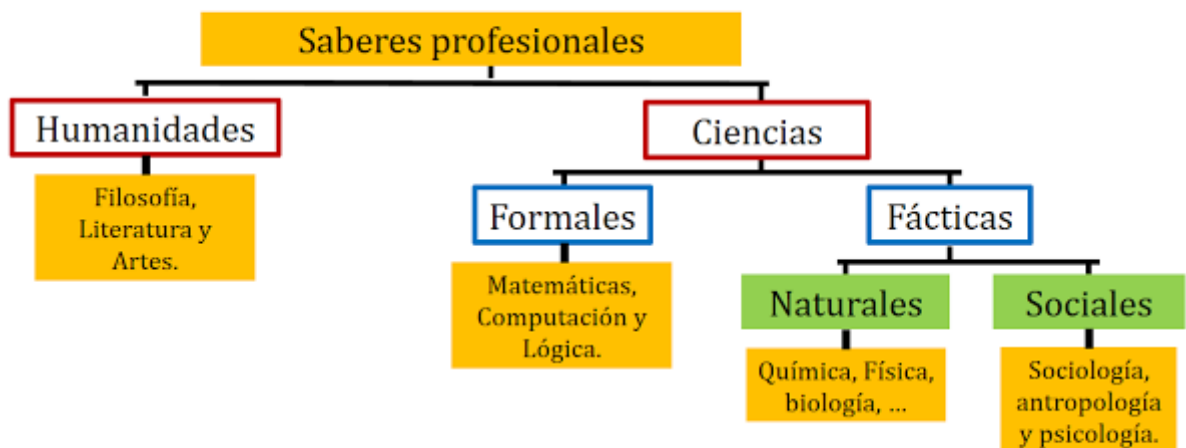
Saberes profesionales

Humanidades

Filosofía, Literatura y Artes.

Ciencias

Formales

Matemáticas, Computación y Lógica.

Fácticas

Naturales

Química, Física, biología, ...

Sociales

Sociología, antropología y psicología.